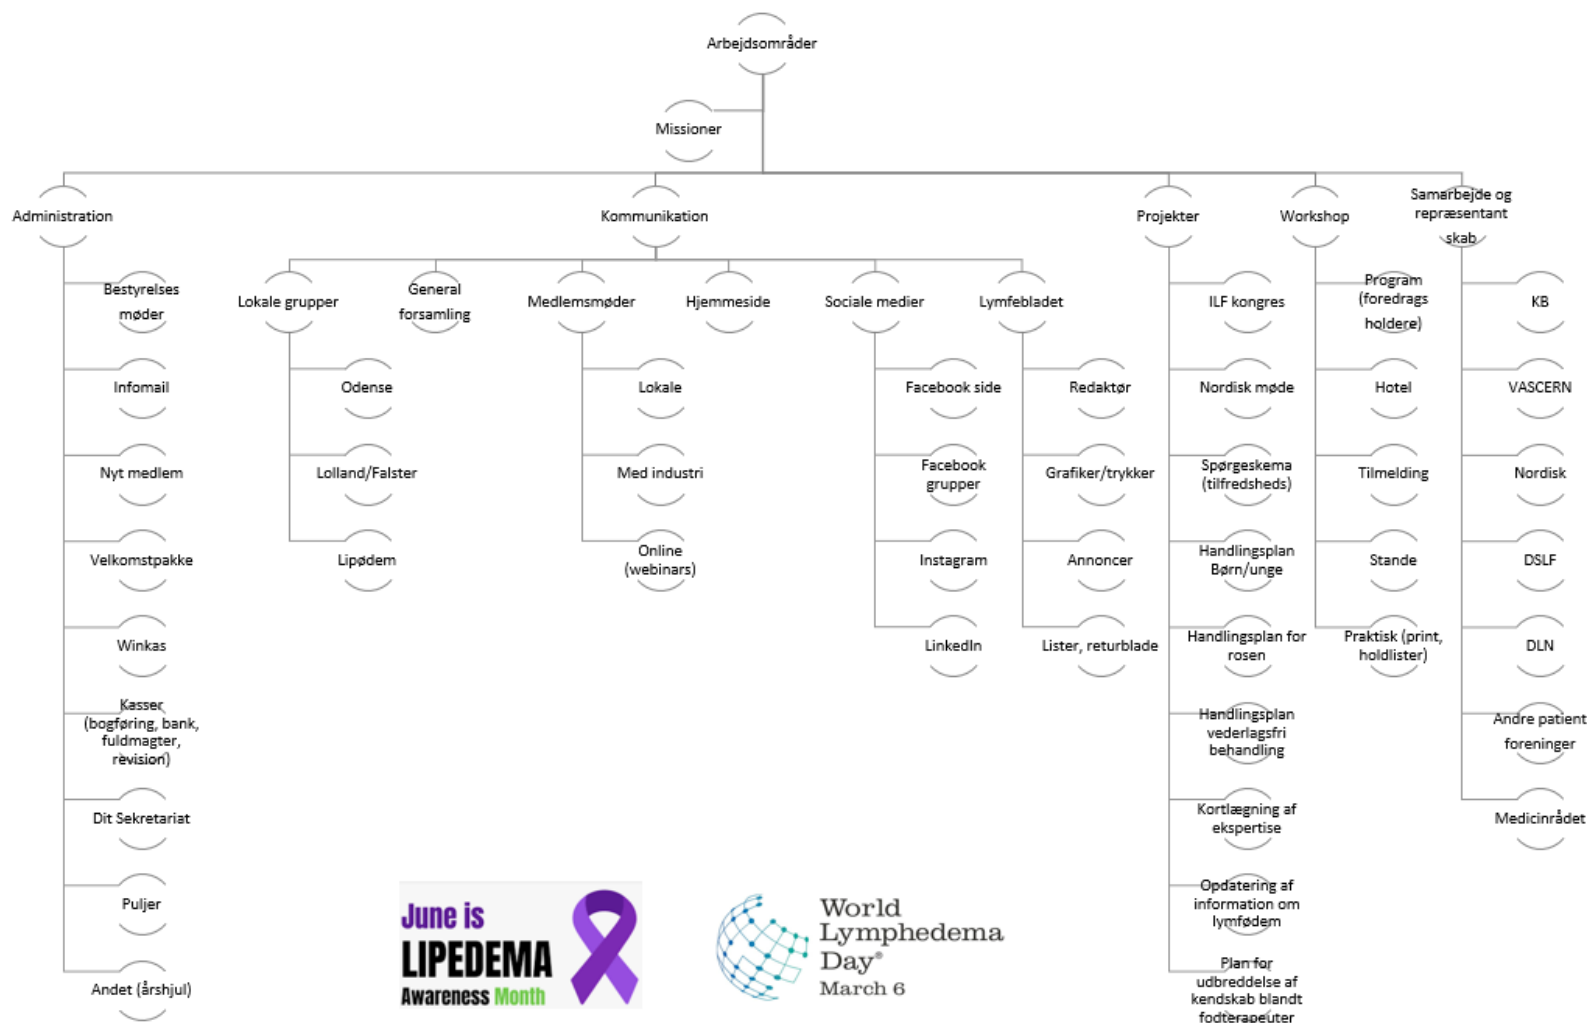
Arbejdsområder

Missioner

Administration

Bestyrelses møder

Infomail

Nyt medlem

Velkomstpakke

Winkas

Kasser (bogføring, bank, fuldmagter, revision)

Dit Sekretariat

Puljer

Andet (årshjul)

Kommunikation

Lokale grupper

Odense

Lolland/Falster

Lipødem

General forsamling

Medlemsmøder

Lokale

Med industri

Online (webinars)

Hjemmeside

Sociale medier

Facebook side

Facebook grupper

Instagram

LinkedIn

Lymfebladet

Redaktør

Grafiker/trykker

Annoncer

Lister, returblade

Projekter

ILF kongres

Nordisk møde

Spørgeskema (tilfredsheds)

Handlingsplan Børn/unge

Handlingsplan for rosen

Handlingsplan vederlagsfri behandling

Kortlægning af ekspertise

Opdatering af information om lymfødem

Plan for udbreddelse af kendskab blandt fodterapeuter

Workshop

Program (foredrags holdere)

Hotel

Tilmelding

Stande

Praktisk (print, holdlister)

Samarbejde og repræsentant skab

KB

VASCERN

Nordisk

DSLF

DLN

Andre patient foreninger

Medicinrådet

June is LIPEDEMA Awareness Month

World Lymphedema Day® March 6